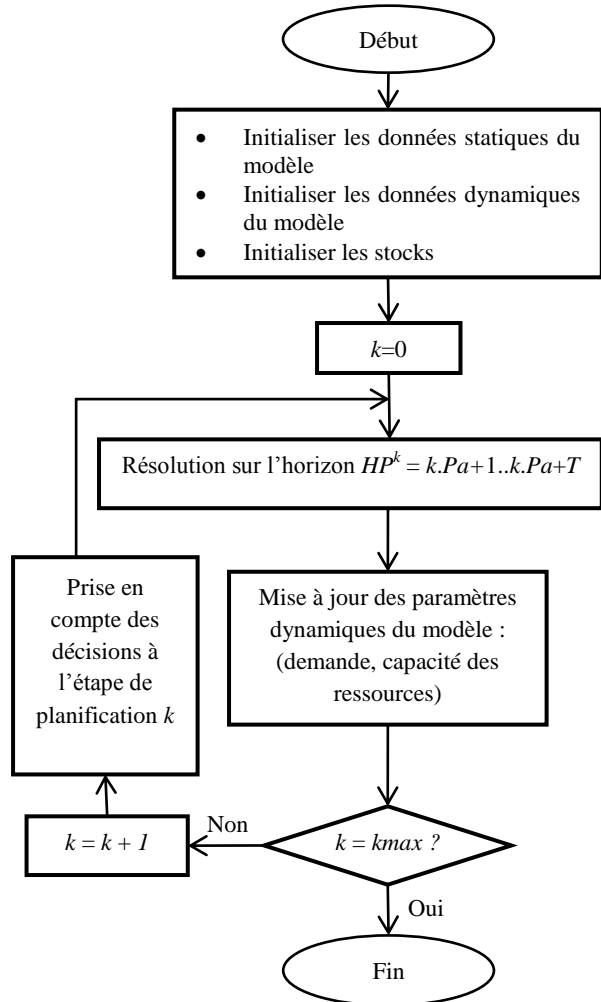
Début

- Initialiser les données statiques du modèle
- Initialiser les données dynamiques du modèle
- Initialiser les stocks

$k$=0

Résolution sur l'horizon $HP^k = k.Pa+1..k.Pa+T$

Mise à jour des paramètres dynamiques du modèle : (demande, capacité des ressources)

Prise en compte des décisions à l'étape de planification $k$

$k = k + 1$

Non

$k = kmax$ ?

Oui

Fin